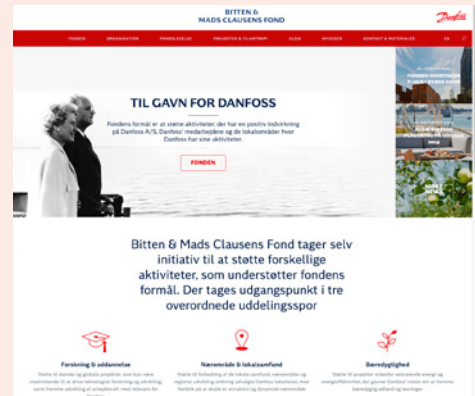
BITTEN &
MADS CLAUSENS FOND

Danfoss

FONDEN ORGANISATION FONDSLEGATER PROJEKTER & TILSKUDSPRI ALSIK NYHEDER KONTAKT & MATERIALER EN

TIL GAVN FOR DANFOSS

Fondens formål er at støtte aktiviteter, der har en positiv indvirkning på Danfoss A/S, Danfoss' medarbejdere og de lokalområder hvor Danfoss har sine aktiviteter.

FONDEN

Bitten & Mads Clausens Fond tager selv initiativ til at støtte forskellige aktiviteter, som understøtter fondens formål. Der tages udgangspunkt i tre overordnede uddelingsspor

Forskning & uddannelse

Nærområde & lokalsamfund

Bæredygtighed

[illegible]